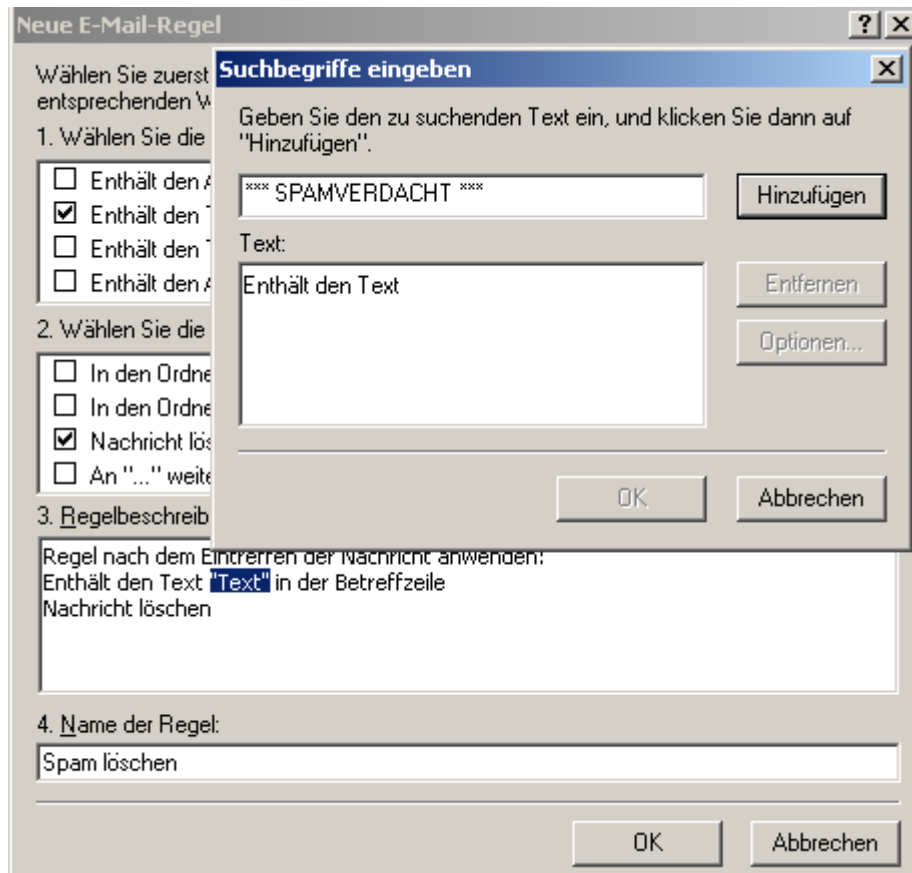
Neue E-Mail-Regel
?
X
Wählen Sie zuerst
entsprechenden W
1. Wählen Sie die
☐ Enthält den A
☑ Enthält den T
☐ Enthält den T
☐ Enthält den A
2. Wählen Sie die
☐ In den Ordne
☐ In den Ordne
☑ Nachricht lös
☐ An "..." weite
3. Regelbeschreib
Regel nach dem Eintreffen der Nachricht anwenden:
Enthält den Text "Text" in der Betreffzeile
Nachricht löschen
4. Name der Regel:
Spam löschen
OK
Abbrechen

Suchbegriffe eingeben
X
Geben Sie den zu suchenden Text ein, und klicken Sie dann auf "Hinzufügen".
*** SPAMVERDACHT ***
Hinzufügen
Text:
Enthält den Text
Entfernen
Optionen...
OK
Abbrechen